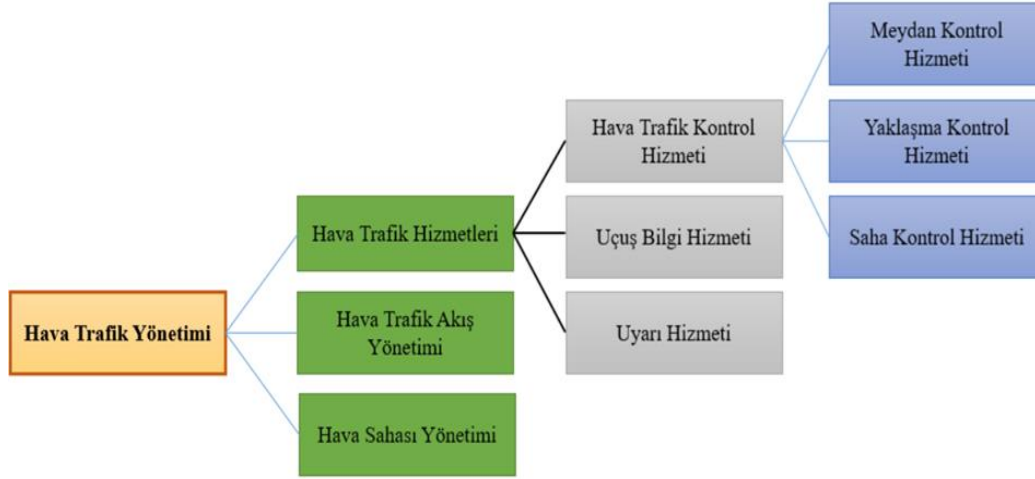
Hava Trafik Yönetimi

Hava Trafik Hizmetleri

Hava Trafik Akış Yönetimi

Hava Sahası Yönetimi

Hava Trafik Kontrol Hizmeti

Uçuş Bilgi Hizmeti

Uyarı Hizmeti

Meydan Kontrol Hizmeti

Yaklaşma Kontrol Hizmeti

Saha Kontrol Hizmeti